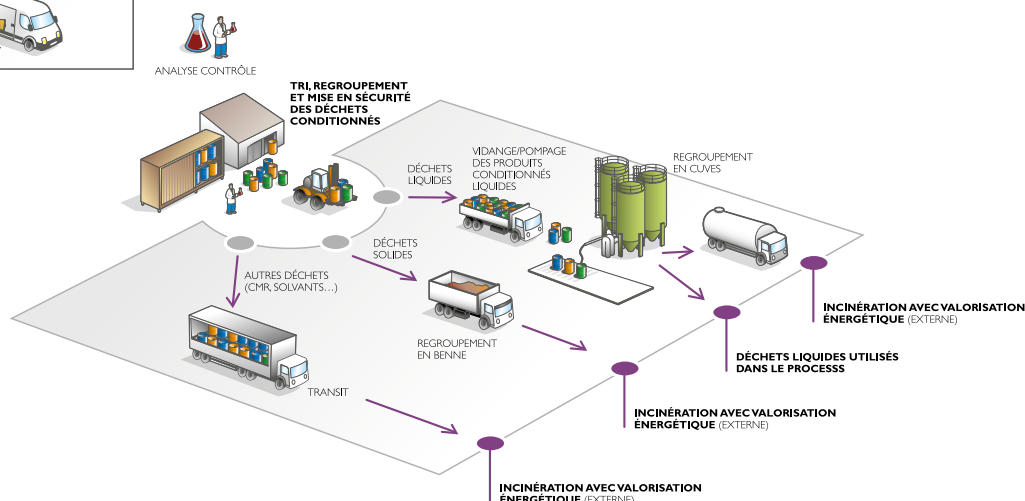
ANALYSE CONTRÔLE

TRI, REGROUPEMENT ET MISE EN SÉCURITÉ DES DÉCHETS CONDITIONNÉS

DÉCHETS LIQUIDES

VIDANGE/POMPAGE DES PRODUITS CONDITIONNÉS LIQUIDES

REGROUPEMENT EN CUVES

DÉCHETS SOLIDES

AUTRES DÉCHETS (CMR, SOLVANTS…)

REGROUPEMENT EN BENNE

TRANSIT

INCINÉRATION AVEC VALORISATION ÉNERGÉTIQUE (EXTERNE)

DÉCHETS LIQUIDES UTILISÉS DANS LE PROCESSS

INCINÉRATION AVEC VALORISATION ÉNERGÉTIQUE (EXTERNE)

INCINÉRATION AVEC VALORISATION ÉNERGÉTIQUE (EXTERNE)